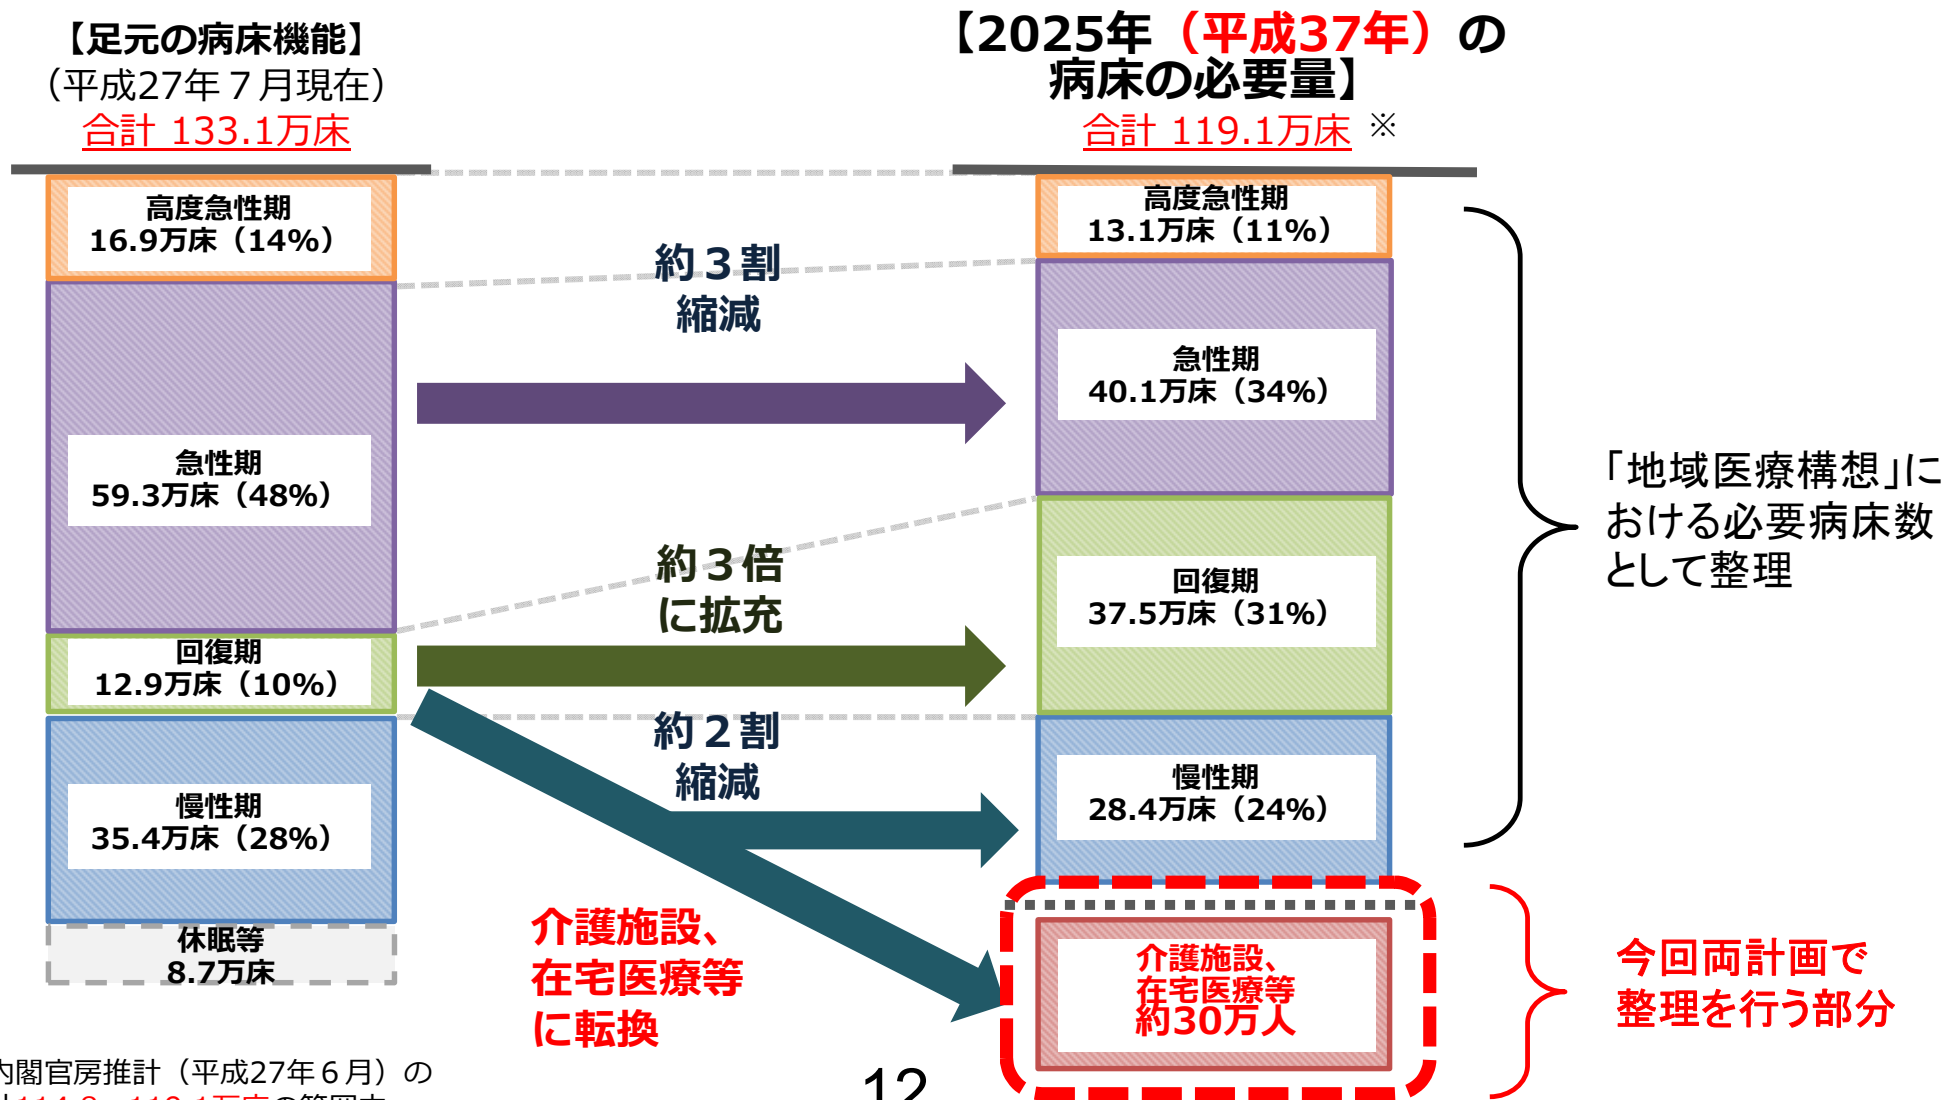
【足元の病床機能】
(平成27年７月現在)
合計 133.1万床

【2025年（平成37年）の病床の必要量】
合計 119.1万床 ※

高度急性期
16.9万床（14%）

急性期
59.3万床（48%）

回復期
12.9万床（10%）

慢性期
35.4万床（28%）

休眠等
8.7万床

約３割
縮減

約３倍
に拡充

約２割
縮減

介護施設、
在宅医療等
に転換

高度急性期
13.1万床（11%）

急性期
40.1万床（34%）

回復期
37.5万床（31%）

慢性期
28.4万床（24%）

介護施設、
在宅医療等
約30万人

「地域医療構想」における必要病床数として整理

今回両計画で
整理を行う部分

内閣官房推計（平成27年６月）の
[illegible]

12